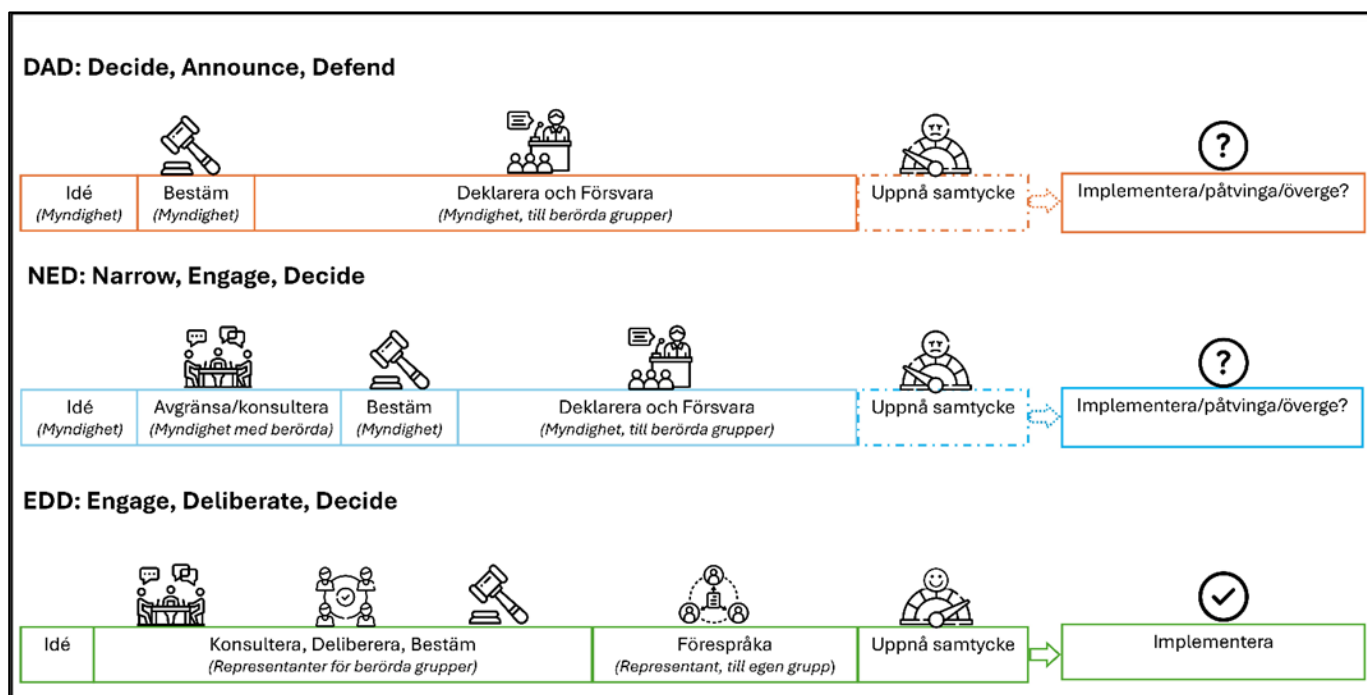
DAD: Decide, Announce, Defend

Idé
(Myndighet)

Bestäm
(Myndighet)

Deklarera och Försvara
(Myndighet, till berörda grupper)

Uppnå samtycke

?

Implementera/påtvinga/överge?

NED: Narrow, Engage, Decide

Idé
(Myndighet)

Avgränsa/konsultera
(Myndighet med berörda)

Bestäm
(Myndighet)

Deklarera och Försvara
(Myndighet, till berörda grupper)

Uppnå samtycke

?

Implementera/påtvinga/överge?

EDD: Engage, Deliberate, Decide

Idé

Konsultera, Deliberera, Bestäm
(Representanter för berörda grupper)

Förespråka
(Representant, till egen grupp)

Uppnå samtycke

Implementera